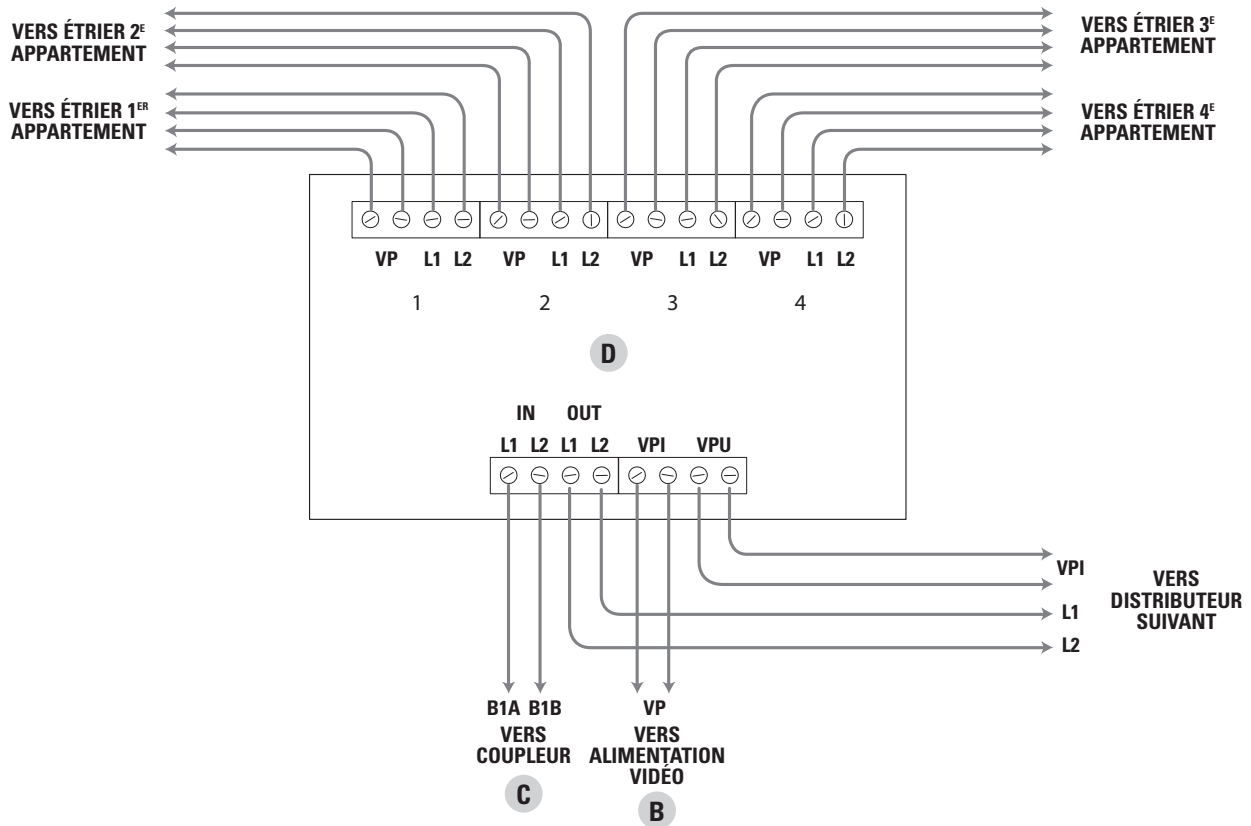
VERS ÉTRIER 2$^{E}$
APPARTEMENT

VERS ÉTRIER 1$^{ER}$
APPARTEMENT

VERS ÉTRIER 3$^{E}$
APPARTEMENT

VERS ÉTRIER 4$^{E}$
APPARTEMENT

VP L1 L2 VP L1 L2 VP L1 L2 VP L1 L2

1 2 3 4

D

IN OUT

L1 L2 L1 L2 VPI VPU

VPI

L1

L2

VERS
DISTRIBUTEUR
SUIVANT

B1A B1B
VERS
COUPLEUR

C

VP
VERS
ALIMENTATION
VIDÉO

B